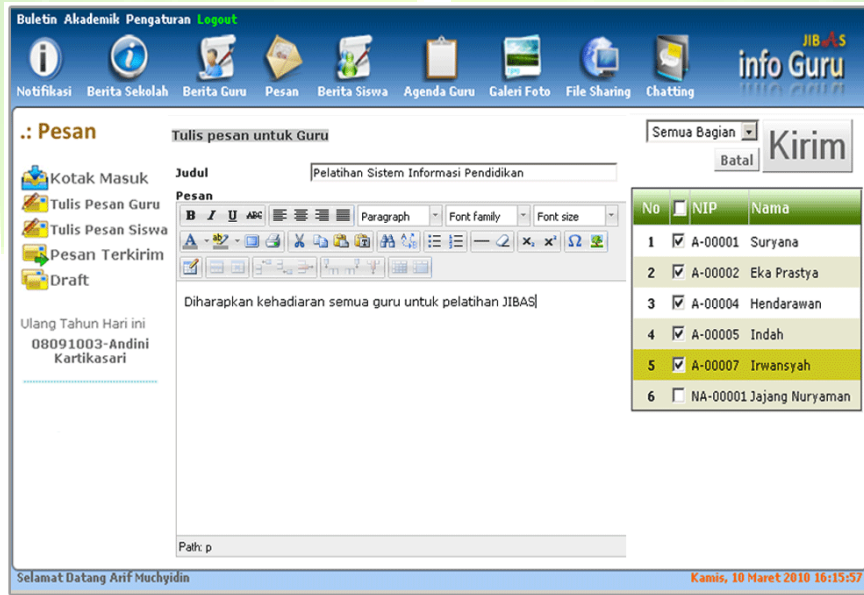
Buletin Akademik Pengaturan Logout

Notifikasi Berita Sekolah Berita Guru Pesan Berita Siswa Agenda Guru Galeri Foto File Sharing Chatting

JIBAS
info Guru

.: Pesan

Kotak Masuk
Tulis Pesan Guru
Tulis Pesan Siswa
Pesan Terkirim
Draft

Ulang Tahun Hari ini
08091003-Andini Kartikasari

Tulis pesan untuk Guru

Judul Pelatihan Sistem Informasi Pendidikan

Pesan

Paragraph Font family Font size

Diharapkan kehadiaran semua guru untuk pelatihan JIBAS

Path: p

Semua Bagian
Batal
Kirim

| No | | NIP | Nama |
|---|---|---|---|
| 1 | ☑ | A-00001 | Suryana |
| 2 | ☑ | A-00002 | Eka Prastya |
| 3 | ☑ | A-00004 | Hendarawan |
| 4 | ☑ | A-00005 | Indah |
| 5 | ☑ | A-00007 | Irwansyah |
| 6 | ☐ | NA-00001 | Jajang Nuryaman |

Selamat Datang Arif Muchyidin
Kamis, 10 Maret 2010 16:15:57